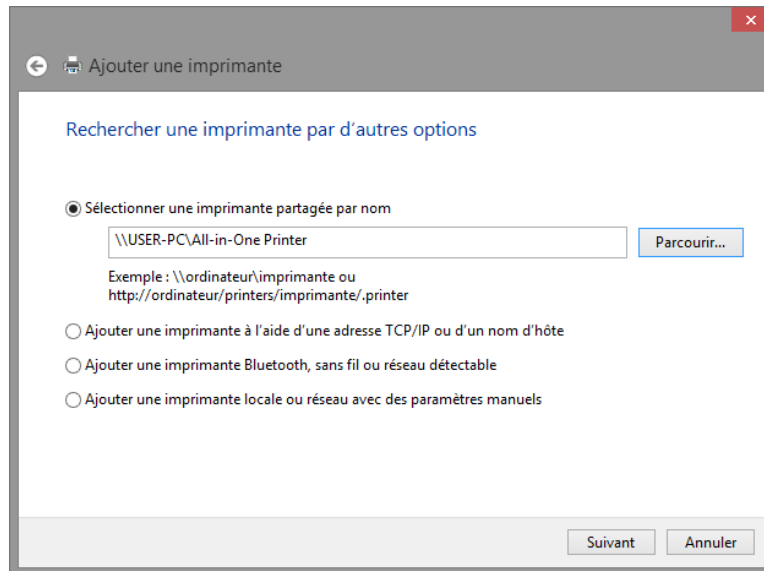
Ajouter une imprimante

Rechercher une imprimante par d’autres options

Sélectionner une imprimante partagée par nom

\\USER-PC\All-in-One Printer

Parcourir...

Exemple : \\ordinateur\imprimante ou http://ordinateur/printers/imprimante/.printer

Ajouter une imprimante à l’aide d’une adresse TCP/IP ou d’un nom d’hôte

Ajouter une imprimante Bluetooth, sans fil ou réseau détectable

Ajouter une imprimante locale ou réseau avec des paramètres manuels

Suivant

Annuler